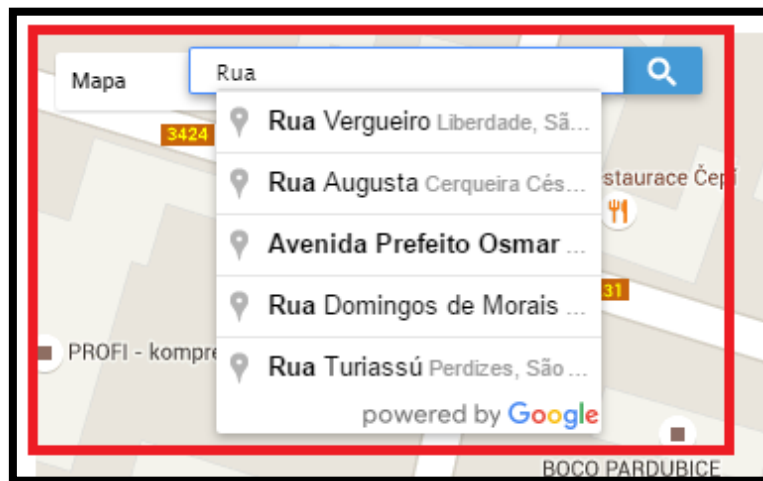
Mapa

Rua

3424

Rua Vergueiro Liberdade, Sã...

Rua Augusta Cerqueira Cés...

Avenida Prefeito Osmar ...

Rua Domingos de Morais ...

Rua Turiassú Perdizes, São ...

powered by Google

staurace Čepi

31

PROFI - kompre

BOCO PARDUBICE